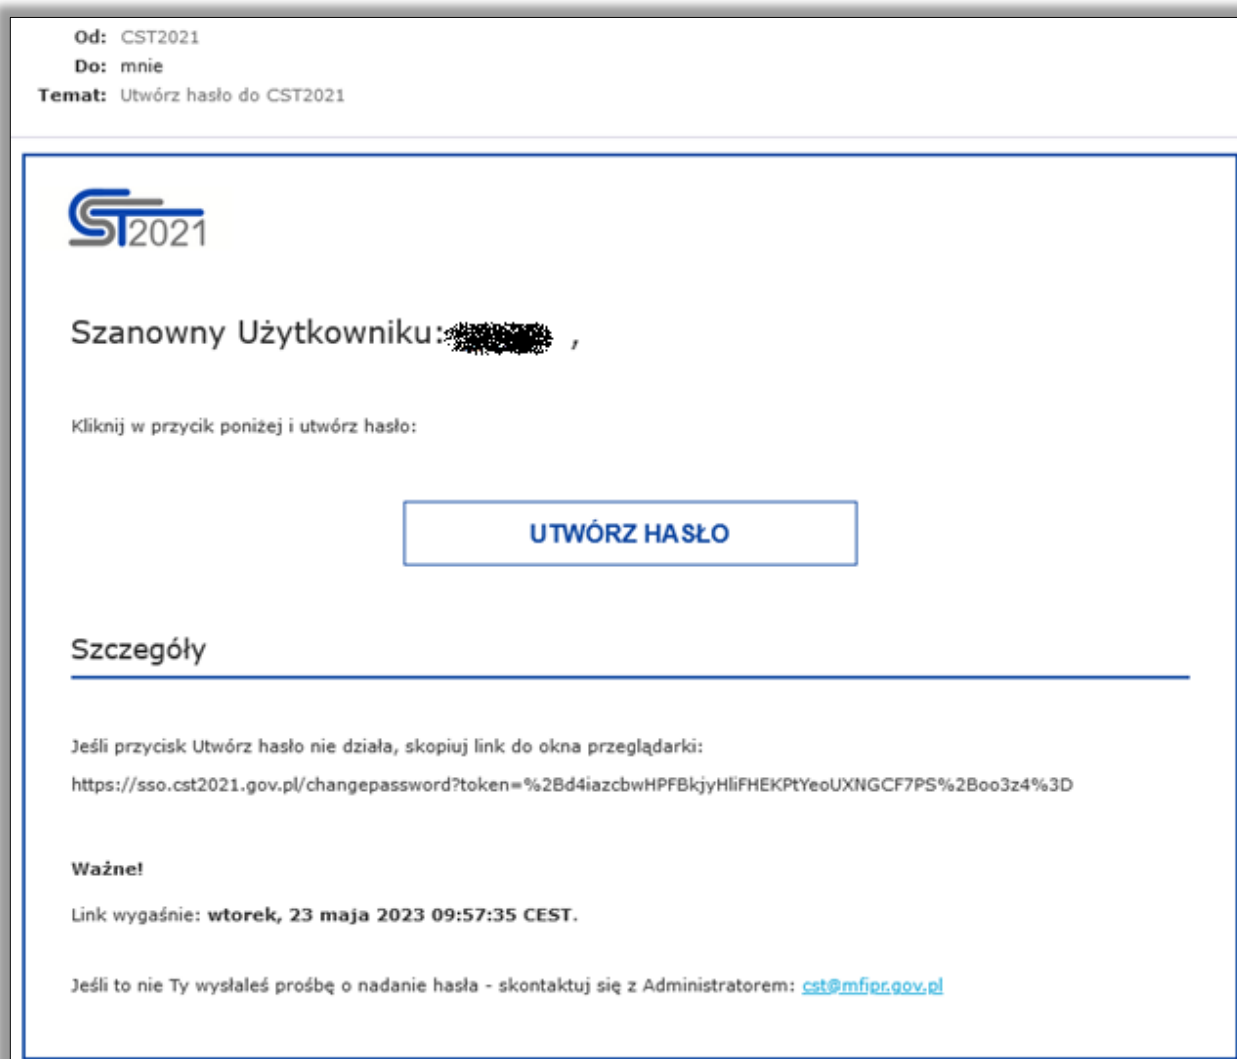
Od: CST2021
Do: mnie
Temat: Utwórz hasło do CST2021

CST2021

Szanowny Użytkowniku: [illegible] ,

Kliknij w przycik poniżej i utwórz hasło:

UTWÓRZ HASŁO

Szczegóły

Jeśli przycisk Utwórz hasło nie działa, skopiuj link do okna przeglądarki:

https://sso.cst2021.gov.pl/changepassword?token=%2Bd4iazcbwHPFBkjyHliFHEKPtYeoUXNGCF7PS%2Boo3z4%3D

Ważne!

Link wygaśnie: wtorek, 23 maja 2023 09:57:35 CEST.

Jeśli to nie Ty wysłałeś prośbę o nadanie hasła - skontaktuj się z Administratorem: cst@mfipr.gov.pl